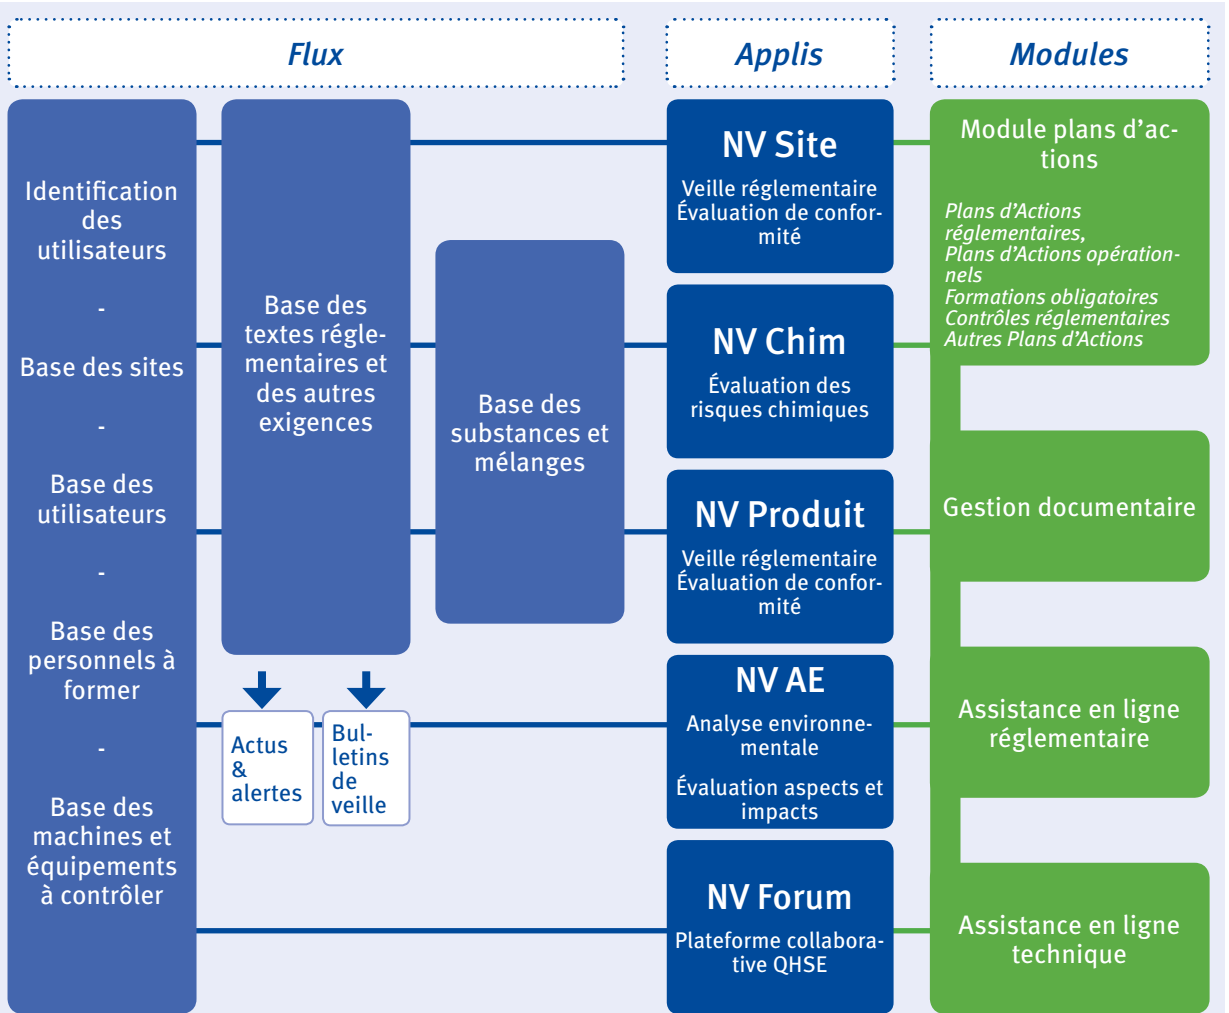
Flux

Applis

Modules

Identification des utilisateurs

-

Base des sites

-

Base des utilisateurs

-

Base des personnels à former

-

Base des machines et équipements à contrôler

Base des textes réglementaires et des autres exigences

Actus & alertes

Bulletins de veille

Base des substances et mélanges

NV Site

Veille réglementaire
Évaluation de conformité

NV Chim

Évaluation des risques chimiques

NV Produit

Veille réglementaire
Évaluation de conformité

NV AE

Analyse environnementale

Évaluation aspects et impacts

NV Forum

Plateforme collaborative QHSE

Module plans d'actions

Plans d'Actions réglementaires,
Plans d'Actions opérationnels
Formations obligatoires
Contrôles réglementaires
Autres Plans d'Actions

Gestion documentaire

Assistance en ligne réglementaire

Assistance en ligne technique